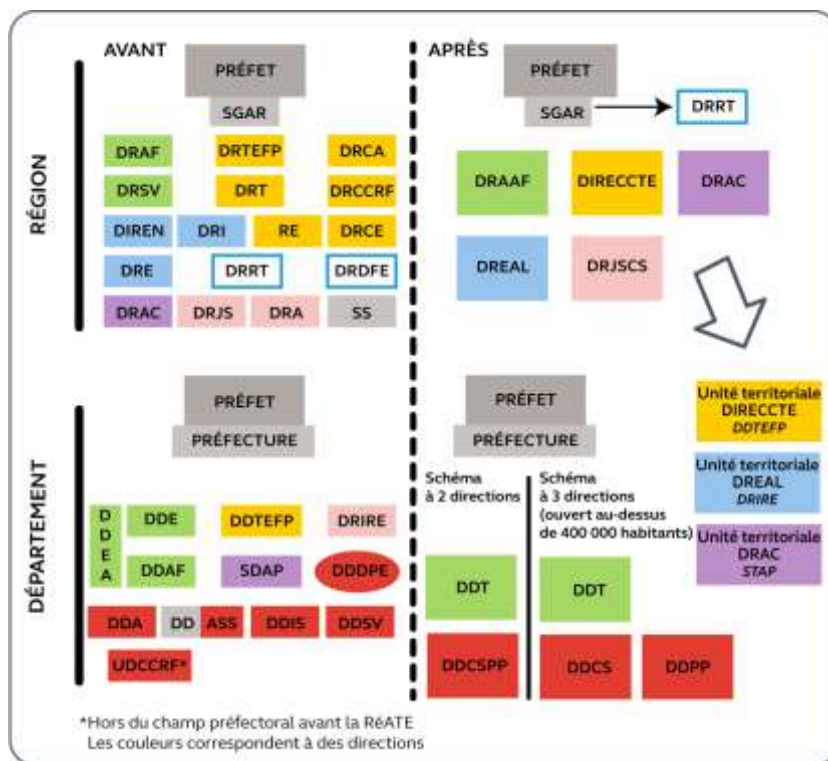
AVANT

RÉGION

PRÉFET

SGAR

DRAF DRTEFP DRCA

DRSV DRT DRCCRF

DIREN DRI RE DRCE

DRE DRRT DRDFE

DRAC DRJS DRA SS

APRÈS

PRÉFET

SGAR DRRT

DRAAF DIRECCTE DRAC

DREAL DRJSCS

DÉPARTEMENT

PRÉFET

PRÉFECTURE

DDEA

DDE DDTEFP DRIRE

DDAF SDAP DDDPE

DDA DD ASS DDIS DDSV

UDCCRF*

PRÉFET

PRÉFECTURE

Schéma à 2 directions

Schéma à 3 directions (ouvert au-dessus de 400 000 habitants)

DDT

DDCSPP

DDT

DDCS DDPP

Unité territoriale DIRECCTE DDTEFP

Unité territoriale DREAL DRIRE

Unité territoriale DRAC STAP

*Hors du champ préfectoral avant la RéATE
Les couleurs correspondent à des directions